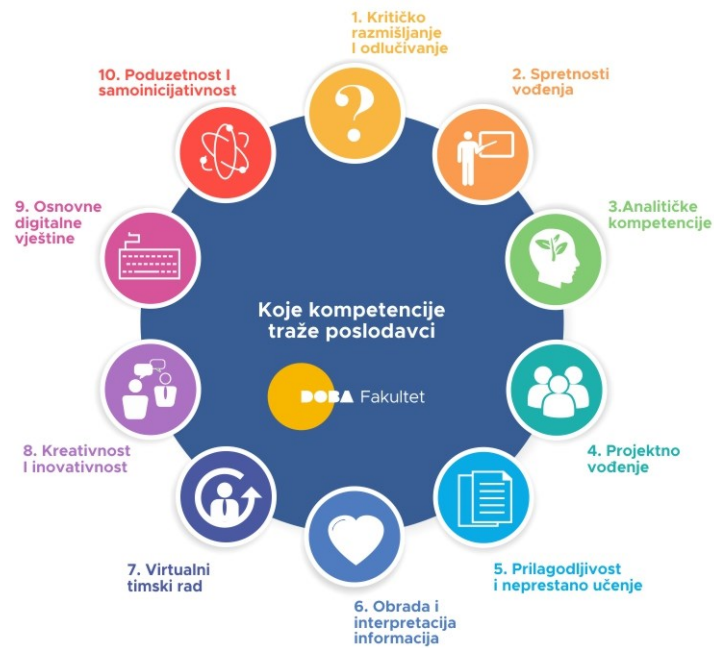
1. Kritičko razmišljanje I odlučivanje

2. Spretnosti vođenja

3.Analitičke kompetencije

4. Projektno vođenje

5. Prilagodljivost i neprestano učenje

6. Obrada i interpretacija informacija

7. Virtualni timski rad

8. Kreativnost I inovativnost

9. Osnovne digitalne vještine

10. Poduzetnost I samoinicijativnost

Koje kompetencije traže poslodavci

DOBA Fakultet